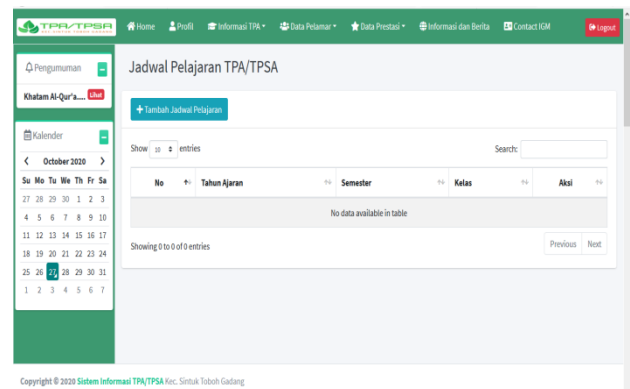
TPA/TPSA
KEC. SINTUK TOBOH GADANG

Home Profil Informasi TPA Data Pelamar Data Prestasi Informasi dan Berita Contact IGM Logout

Pengumuman
Khatam Al-Qur'a.... Lihat

Kalender
October 2020

| Su | Mo | Tu | We | Th | Fr | Sa |
|---|---|---|---|---|---|---|
| 27 | 28 | 29 | 30 | 1 | 2 | 3 |
| 4 | 5 | 6 | 7 | 8 | 9 | 10 |
| 11 | 12 | 13 | 14 | 15 | 16 | 17 |
| 18 | 19 | 20 | 21 | 22 | 23 | 24 |
| 25 | 26 | 27 | 28 | 29 | 30 | 31 |
| 1 | 2 | 3 | 4 | 5 | 6 | 7 |

Jadwal Pelajaran TPA/TPSA

+ Tambah Jadwal Pelajaran

Show 10 entries

Search:

| No | Tahun Ajaran | Semester | Kelas | Aksi |
|---|---|---|---|---|
| No data available in table | | | | |

Showing 0 to 0 of 0 entries

Previous Next

Copyright © 2020 Sistem Informasi TPA/TPSA Kec. Sintuk Toboh Gadang